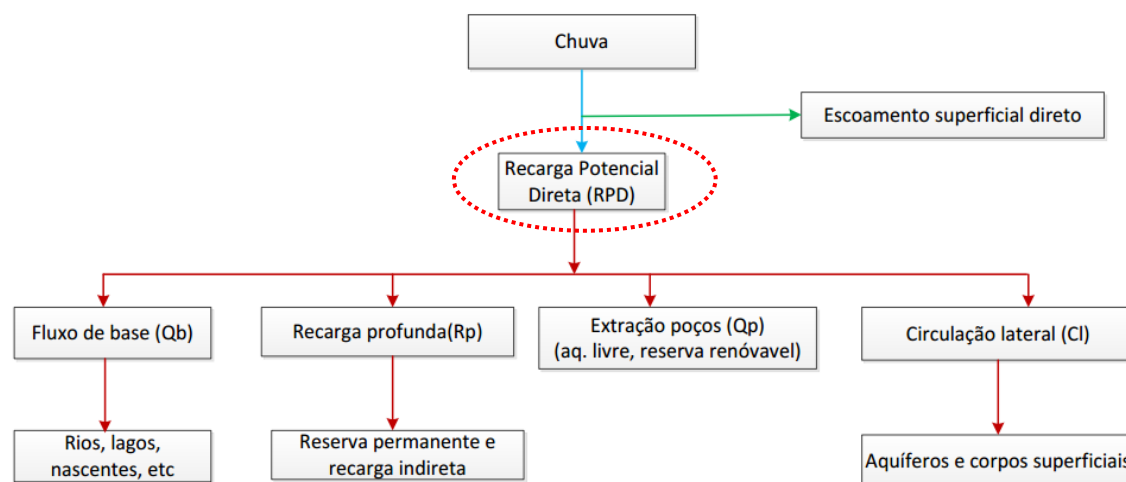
Chuva

Escoamento superficial direto

Recarga Potencial Direta (RPD)

Fluxo de base (Qb)

Recarga profunda(Rp)

Extração poços (Qp) (aq. livre, reserva renóvavel)

Circulação lateral (Cl)

Rios, lagos, nascentes, etc

Reserva permanente e recarga indireta

Aquíferos e corpos superficiais